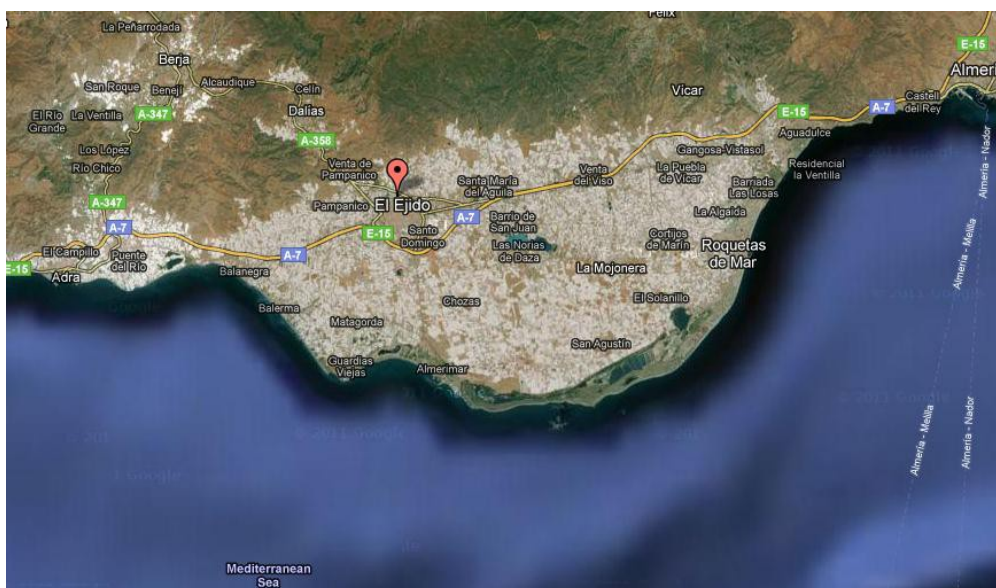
Felix
La Peñarrodada
Berja
San Roque
Benejí
Alcaudique
Celín
Dalías
El Río Grande
La Ventilla
A-347
Los López
Río Chico
A-347
A-358
Venta de Pampanico
Pampanico
El Ejido
Vícar
E-15
Almer
E-15
A-7
Castell del Rey
Aguadulce
Gangosa-Vistasol
Venta del Viso
La Puebla de Vícar
Residencial la Ventilla
Barriada Las Losas
Santa María del Águila
A-7
Barrio de San Juan
Las Norias de Daza
La Algaida
Cortijos de Marín
Roquetas de Mar
La Mojonera
El Solanillo
E-15
Santo Domingo
A-7
El Campillo
A-7
E-15
Adra
Puente del Río
Balanegra
A-7
Balerma
Matagorda
Chozas
Guardias Viejas
Almerimar
San Agustín
Almería - Nador
Almería - Melilla
Almería - Melilla
Almería - Nador
© 2011 Google
© 2011 Google
© 2011 Google
© 2011 Google
Google
Mediterranean Sea